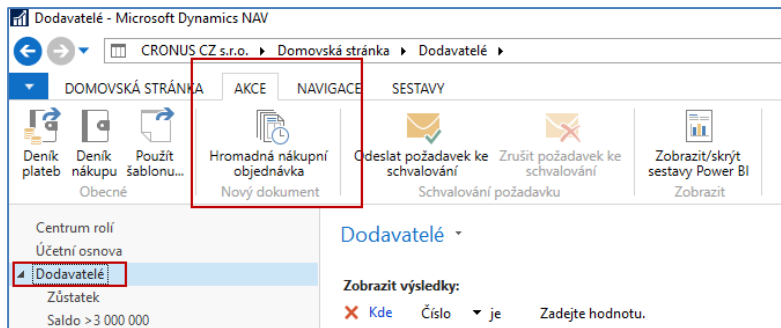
Dodavatelé - Microsoft Dynamics NAV

CRONUS CZ s.r.o. ▸ Domovská stránka ▸ Dodavatelé ▸

DOMOVSKÁ STRÁNKA AKCE NAVIGACE SESTAVY

Deník plateb
Deník nákupu
Použít šablonu...
Obecné

Hromadná nákupní objednávka
Nový dokument

Odeslat požadavek ke schvalování
Zrušit požadavek ke schvalování
Schvalování požadavku

Zobrazit/skrýt sestavy Power BI
Zobrazit

Centrum rolí
Účetní osnova
Dodavatelé
Zůstatek
Saldo > 3 000 000

Dodavatelé

Zobrazit výsledky:
✕ Kde Číslo ▾ je Zadejte hodnotu.